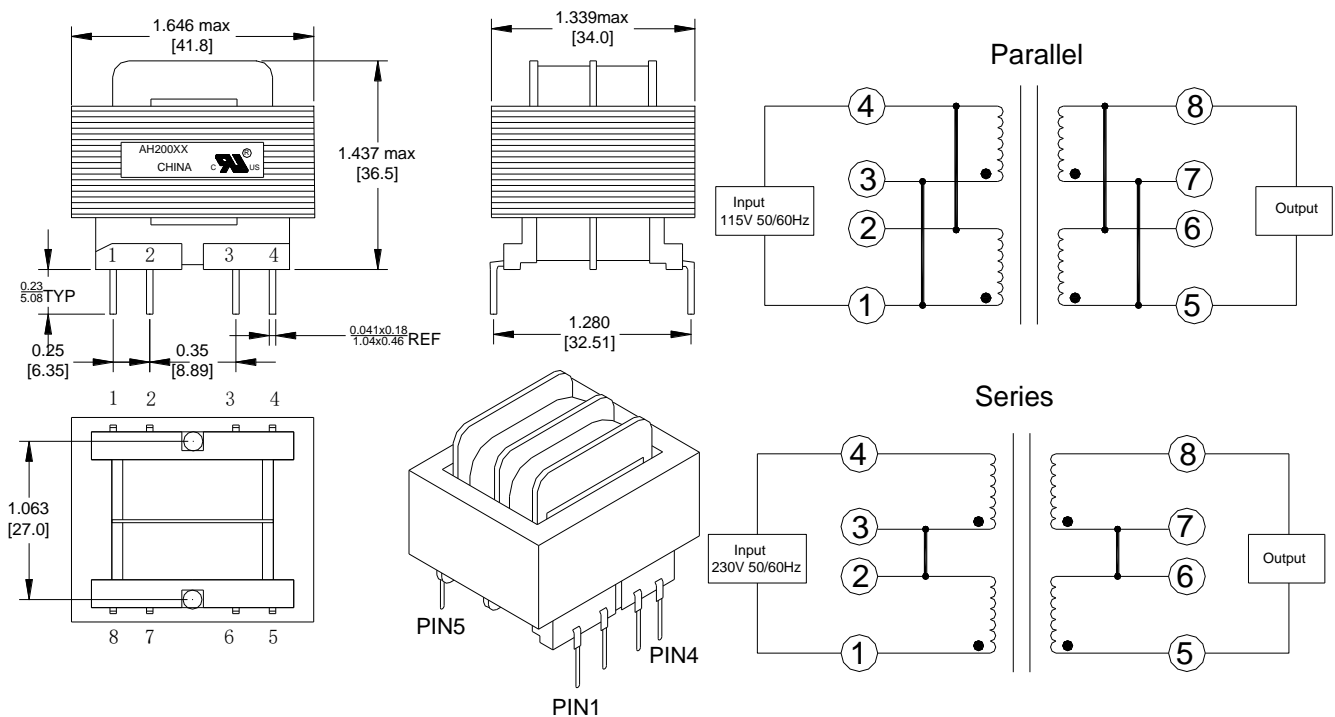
1.646 max
[41.8]

AH200XX
CHINA
c US

1.437 max
[36.5]

1 2 3 4

$\frac{0.23}{5.08}$TYP

0.25
[6.35]

0.35
[8.89]

$\frac{0.041x0.18}{1.04x0.46}$REF

1.339max
[34.0]

1.280
[32.51]

Parallel

4
3
2
1
Input
115V 50/60Hz
8
7
6
5
Output

1 2 3 4

1.063
[27.0]

8 7 6 5

PIN5
PIN4
PIN1

Series

4
3
2
1
Input
230V 50/60Hz
8
7
6
5
Output